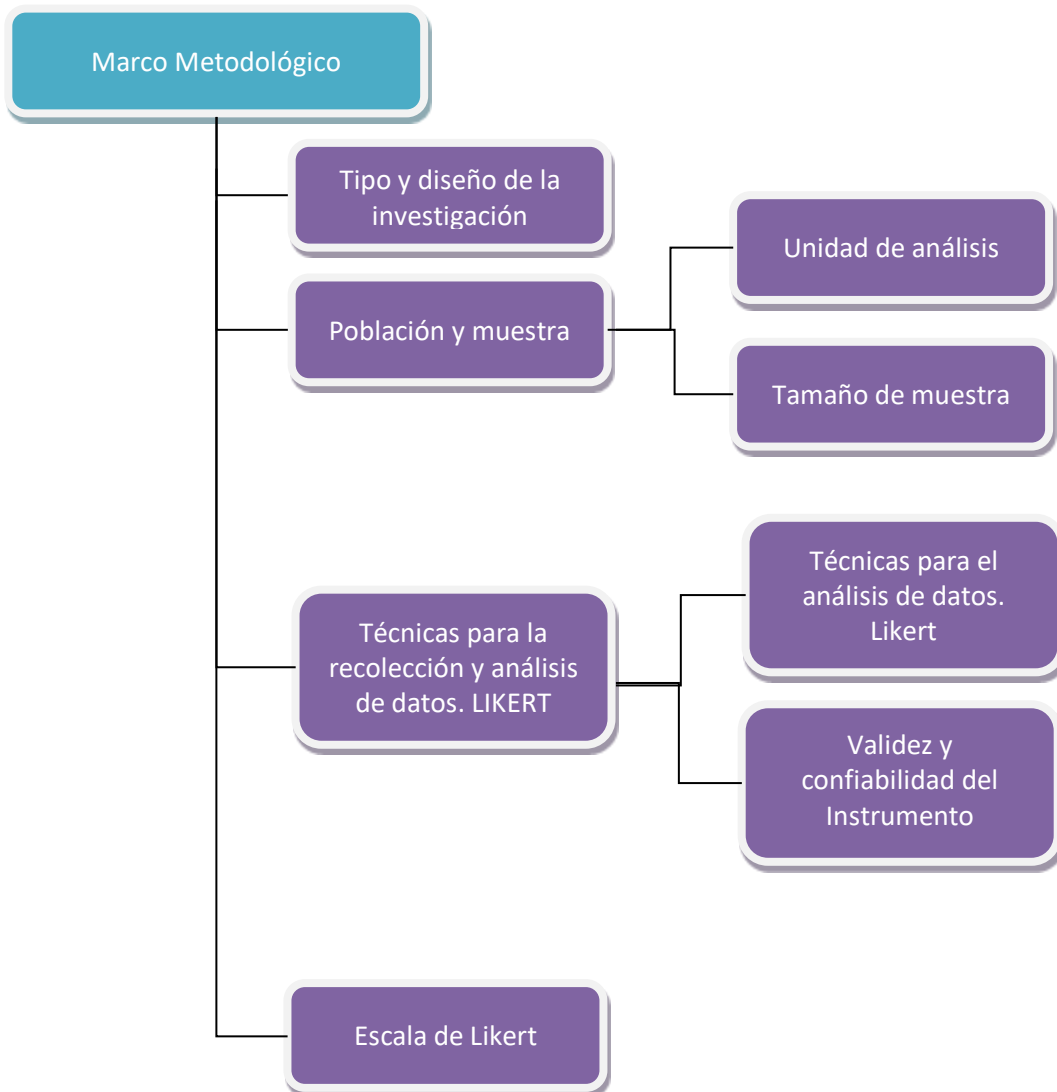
Marco Metodológico

Tipo y diseño de la investigación

Población y muestra

Unidad de análisis

Tamaño de muestra

Técnicas para la recolección y análisis de datos. LIKERT

Técnicas para el análisis de datos. Likert

Validez y confiabilidad del Instrumento

Escala de Likert